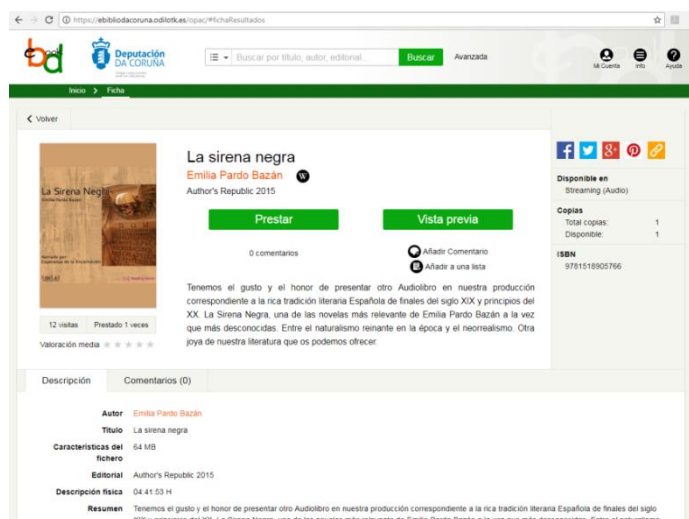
https://ebibliodacoruna.odilotk.es/opac/#fichaResultados

Deputación DA CORUÑA

Buscar por título, autor, editorial...

Buscar

Avanzada

Mi Cuenta

Info

Ayuda

Inicio > Ficha

< Volver

La Sirena Negra

La sirena negra

Emilia Pardo Bazán

Author's Republic 2015

Prestar

Vista previa

0 comentarios

Añadir Comentario

Añadir a una lista

Tenemos el gusto y el honor de presentar otro Audiolibro en nuestra producción correspondiente a la rica tradición literaria Española de finales del siglo XIX y principios del XX. La Sirena Negra, una de las novelas más relevante de Emilia Pardo Bazán a la vez que más desconocidas. Entre el naturalismo reinante en la época y el neorrealismo. Otra joya de nuestra literatura que os podemos ofrecer.

12 visitas

Prestado 1 veces

Valoración media

Disponible en

Streaming (Audio)

Copias

Total copias: 1

Disponible: 1

ISBN

9781518905766

Descripción

Comentarios (0)

| | |
|---|---|
| Autor | Emilia Pardo Bazán |
| Título | La sirena negra |
| Características del fichero | 64 MB |
| Editorial | Author's Republic 2015 |
| Descripción física | 04:41:53 H |
| Resumen | Tenemos el gusto y el honor de presentar otro Audiolibro en nuestra producción correspondiente a la rica tradición literaria Española de finales del siglo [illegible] |